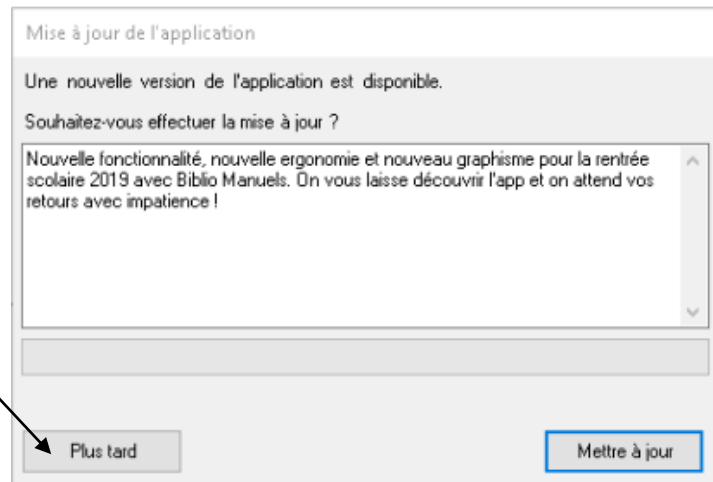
Mise à jour de l'application

Une nouvelle version de l'application est disponible.

Souhaitez-vous effectuer la mise à jour ?

Nouvelle fonctionnalité, nouvelle ergonomie et nouveau graphisme pour la rentrée scolaire 2019 avec Biblio Manuels. On vous laisse découvrir l'app et on attend vos retours avec impatience !

Plus tard

Mettre à jour